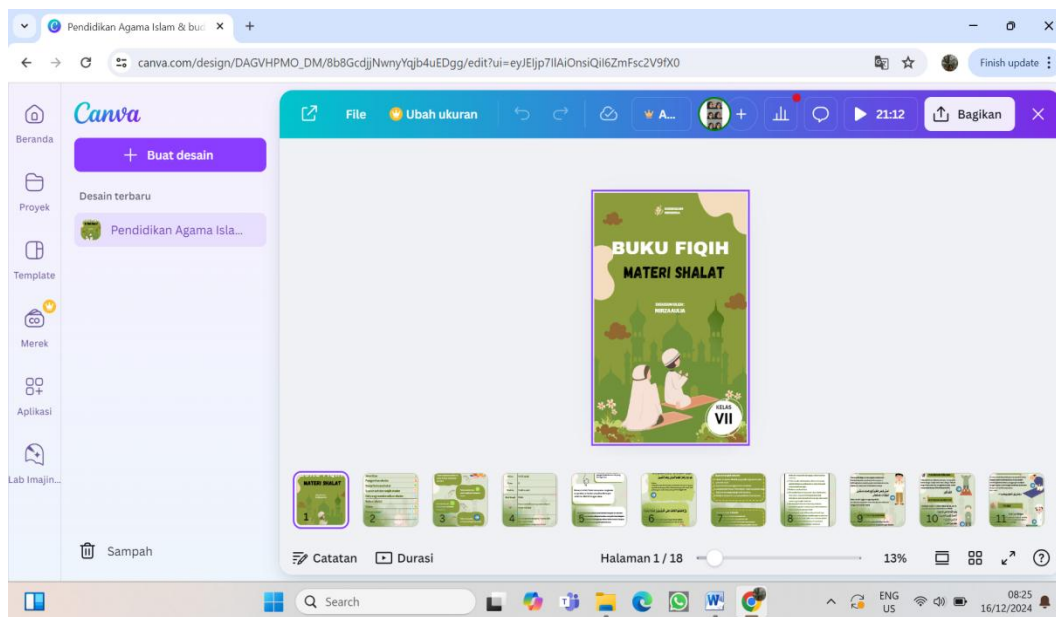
Pendidikan Agama Islam & bud ×

canva.com/design/DAGVHPMO_DM/8b8GcdjjNwnyYqjb4uEDgg/edit?ui=eyJEljp7IlAiOnsiQil6ZmFsc2V9fX0

Finish update

Canva

Beranda

Proyek

Template

Merek

Aplikasi

Lab Imajin...

+ Buat desain

Desain terbaru

Pendidikan Agama Isla...

Sampah

File

Ubah ukuran

A...

21:12

Bagikan

BUKU FIQIH

MATERI SHALAT

KELAS

VII

MATERI SHALAT

1 2 3 4 5 6 7 8 9 10 11

Catatan

Durasi

Halaman 1 / 18

13%

Search

ENG US

08:25
16/12/2024